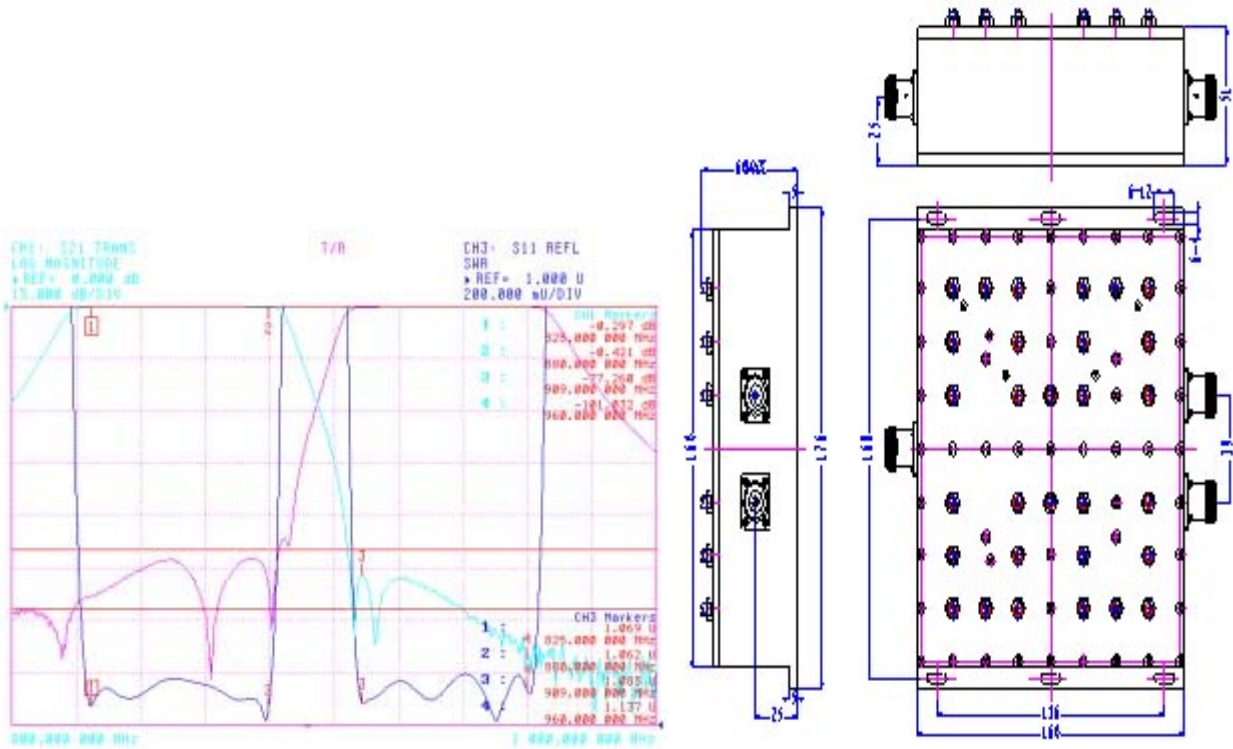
CH1: S21 TRANS
LOG MAGNITUDE
▸REF= 0.000 dB
15.000 dB/DIV

T/R

CH3: S11 REFL
SWR
▸REF= 1.000 U
200.000 mU/DIV

CH1 Markers
1 : -0.297 dB
825.000 000 MHz
2 : -0.421 dB
880.000 000 MHz
3 : -77.260 dB
909.000 000 MHz
4 : -101.037 dB
960.000 000 MHz

CH3 Markers
1 : 1.069 U
825.000 000 MHz
2 : 1.062 U
880.000 000 MHz
3 : 1.083 U
909.000 000 MHz
4 : 1.137 U
960.000 000 MHz

800.000 000 MHz
1 000.000 000 MHz

60MAX
168
176
25
25
51
6-12
6
160
39
136
168